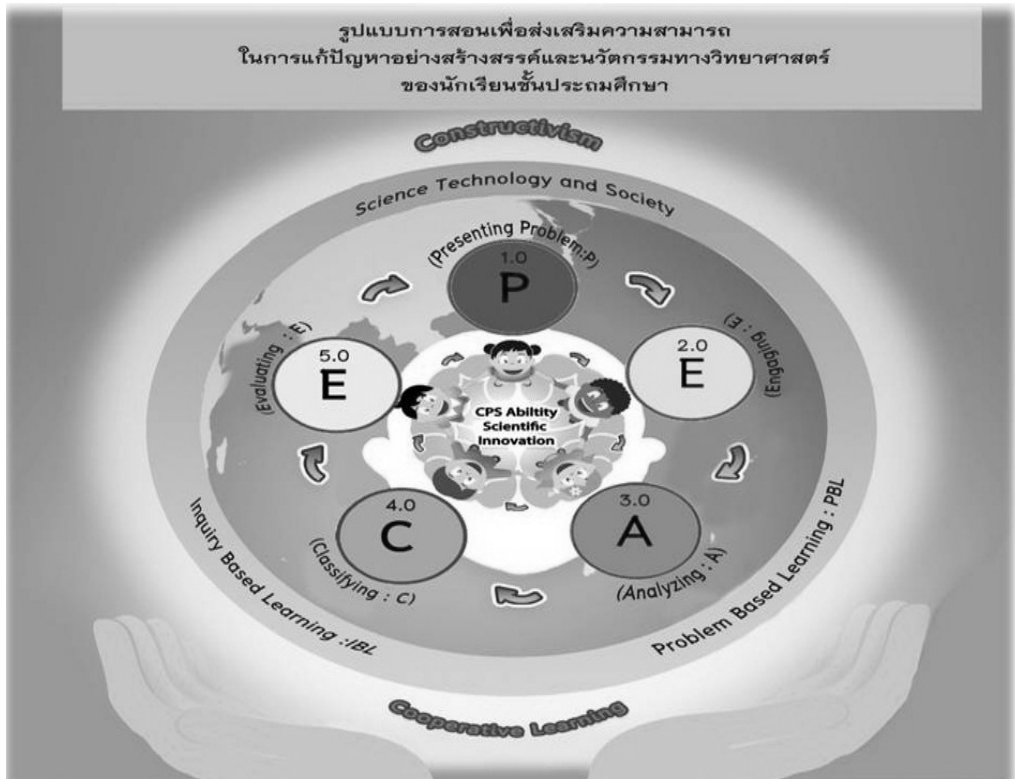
รูปแบบการสอนเพื่อส่งเสริมความสามารถ
ในการแก้ปัญหาอย่างสร้างสรรค์และนวัตกรรมทางวิทยาศาสตร์
ของนักเรียนชั้นประถมศึกษา

Constructivism

Science Technology and Society

(Presenting Problem:P)

1.0
P

2.0
E
(Engaging : E)

3.0
A
(Analyzing : A)

4.0
C
(Classifying : C)

5.0
E
(Evaluating : E)

CPS Abiltity
Scientific
Innovation

Inquiry Based Learning :IBL

Problem Based Learning : PBL

Cooperative Learning